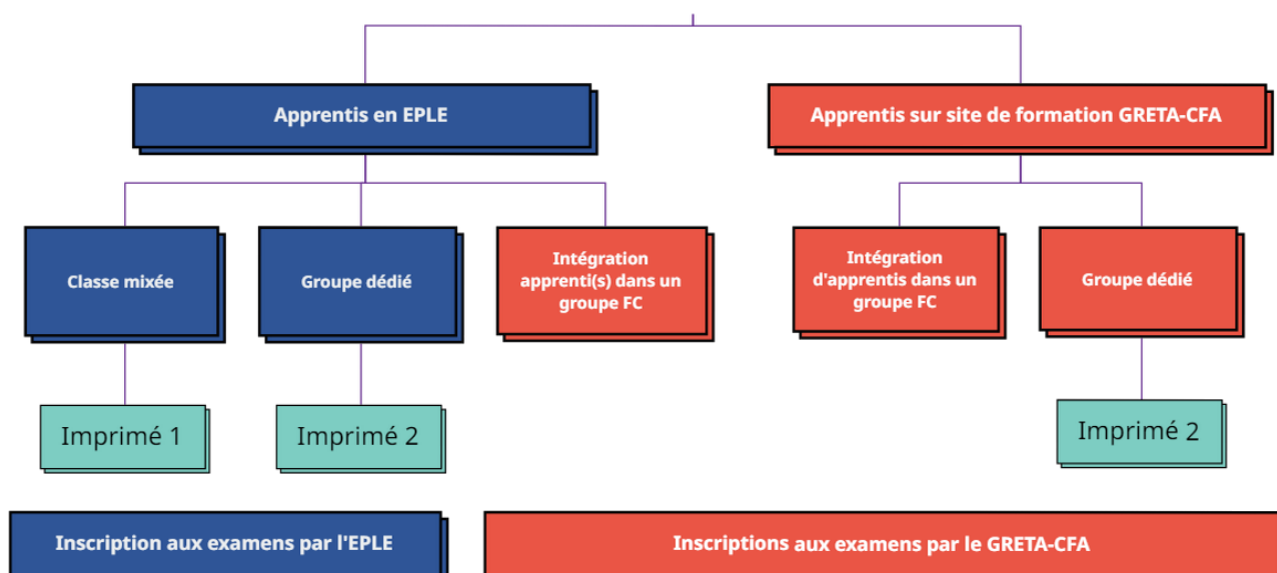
Apprentis en EPLE

Apprentis sur site de formation GRETA-CFA

Classe mixée

Groupe dédié

Intégration apprenti(s) dans un groupe FC

Intégration d'apprentis dans un groupe FC

Groupe dédié

Imprimé 1

Imprimé 2

Imprimé 2

Inscription aux examens par l'EPLE

Inscriptions aux examens par le GRETA-CFA